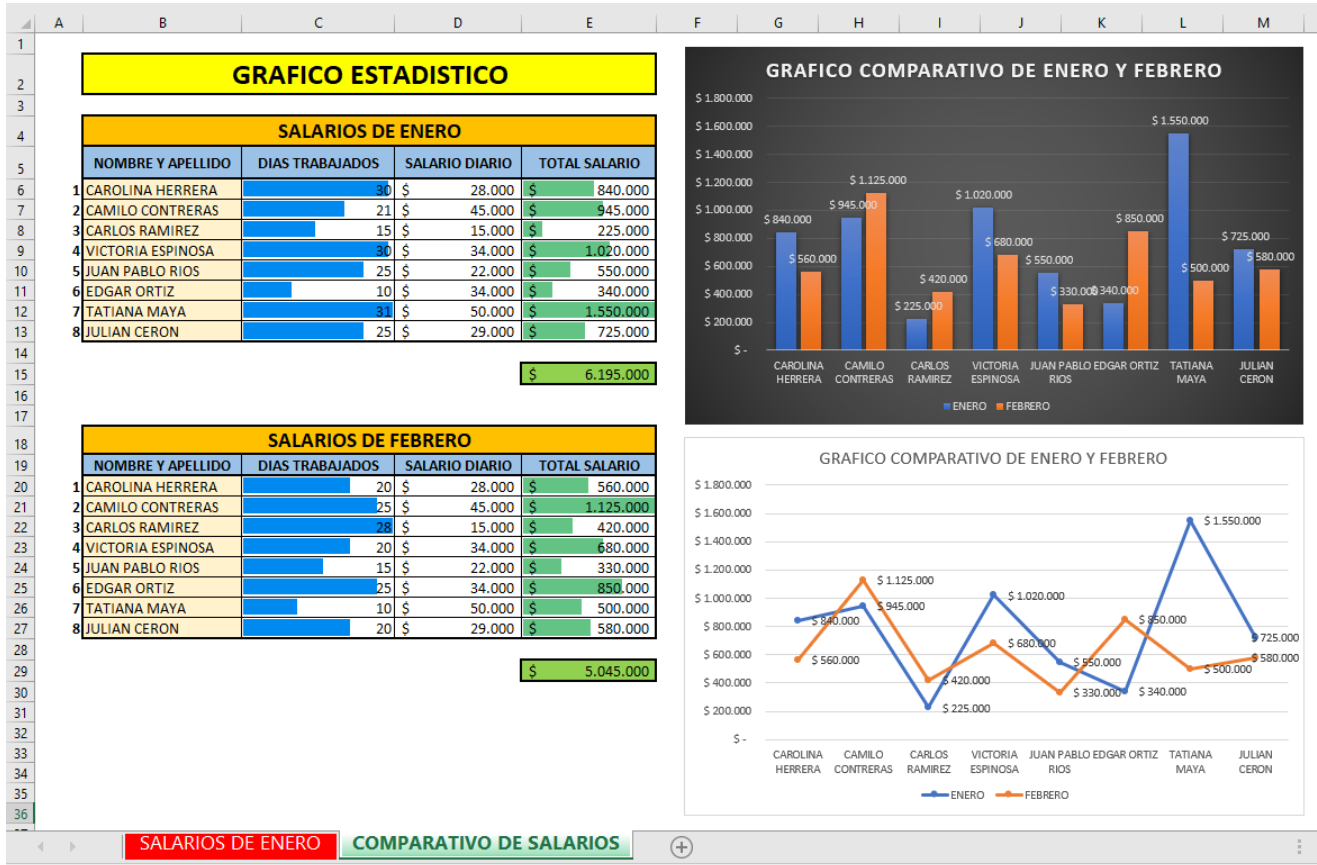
A B C D E F G H I J K L M

GRAFICO ESTADISTICO

SALARIOS DE ENERO

| | NOMBRE Y APELLIDO | DIAS TRABAJADOS | SALARIO DIARIO | TOTAL SALARIO |
|---|---|---|---|---|
| 1 | CAROLINA HERRERA | 30 | $ 28.000 | $ 840.000 |
| 2 | CAMILO CONTRERAS | 21 | $ 45.000 | $ 945.000 |
| 3 | CARLOS RAMIREZ | 15 | $ 15.000 | $ 225.000 |
| 4 | VICTORIA ESPINOSA | 30 | $ 34.000 | $ 1.020.000 |
| 5 | JUAN PABLO RIOS | 25 | $ 22.000 | $ 550.000 |
| 6 | EDGAR ORTIZ | 10 | $ 34.000 | $ 340.000 |
| 7 | TATIANA MAYA | 31 | $ 50.000 | $ 1.550.000 |
| 8 | JULIAN CERON | 25 | $ 29.000 | $ 725.000 |

$ 6.195.000

SALARIOS DE FEBRERO

| | NOMBRE Y APELLIDO | DIAS TRABAJADOS | SALARIO DIARIO | TOTAL SALARIO |
|---|---|---|---|---|
| 1 | CAROLINA HERRERA | 20 | $ 28.000 | $ 560.000 |
| 2 | CAMILO CONTRERAS | 25 | $ 45.000 | $ 1.125.000 |
| 3 | CARLOS RAMIREZ | 28 | $ 15.000 | $ 420.000 |
| 4 | VICTORIA ESPINOSA | 20 | $ 34.000 | $ 680.000 |
| 5 | JUAN PABLO RIOS | 15 | $ 22.000 | $ 330.000 |
| 6 | EDGAR ORTIZ | 25 | $ 34.000 | $ 850.000 |
| 7 | TATIANA MAYA | 10 | $ 50.000 | $ 500.000 |
| 8 | JULIAN CERON | 20 | $ 29.000 | $ 580.000 |

$ 5.045.000

GRAFICO COMPARATIVO DE ENERO Y FEBRERO

$ 1.800.000 $ 1.600.000 $ 1.400.000 $ 1.200.000 $ 1.000.000 $ 800.000 $ 600.000 $ 400.000 $ 200.000 $ -

$ 840.000 $ 560.000 $ 945.000 $ 1.125.000 $ 225.000 $ 420.000 $ 1.020.000 $ 680.000 $ 550.000 $ 330.000 $ 340.000 $ 850.000 $ 1.550.000 $ 500.000 $ 725.000 $ 580.000

CAROLINA HERRERA CAMILO CONTRERAS CARLOS RAMIREZ VICTORIA ESPINOSA JUAN PABLO RIOS EDGAR ORTIZ TATIANA MAYA JULIAN CERON

ENERO FEBRERO

GRAFICO COMPARATIVO DE ENERO Y FEBRERO

$ 1.800.000 $ 1.600.000 $ 1.400.000 $ 1.200.000 $ 1.000.000 $ 800.000 $ 600.000 $ 400.000 $ 200.000 $ -

$ 1.550.000 $ 1.125.000 $ 945.000 $ 1.020.000 $ 840.000 $ 850.000 $ 725.000 $ 680.000 $ 560.000 $ 550.000 $ 580.000 $ 500.000 $ 420.000 $ 330.000 $ 340.000 $ 225.000

CAROLINA HERRERA CAMILO CONTRERAS CARLOS RAMIREZ VICTORIA ESPINOSA JUAN PABLO RIOS EDGAR ORTIZ TATIANA MAYA JULIAN CERON

ENERO FEBRERO

SALARIOS DE ENERO | COMPARATIVO DE SALARIOS